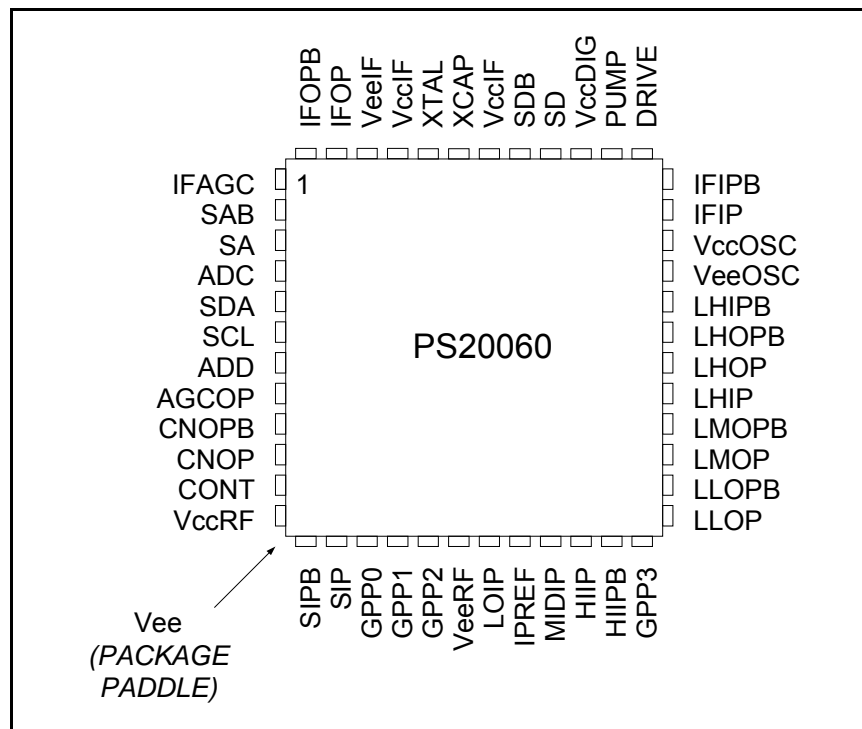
IFOPB
IFOP
VeeIF
VccIF
XTAL
XCAP
VccIF
SDB
SD
VccDIG
PUMP
DRIVE

IFAGC
SAB
SA
ADC
SDA
SCL
ADD
AGCOP
CNOPB
CNOP
CONT
VccRF

1

PS20060

IFIPB
IFIP
VccOSC
VeeOSC
LHIPB
LHOPB
LHOP
LHIP
LMOPB
LMOP
LLOPB
LLOP

SIPB
SIP
GPP0
GPP1
GPP2
VeeRF
LOIP
IPREF
MIDIP
HIIP
HIIPB
GPP3

Vee
(PACKAGE PADDLE)